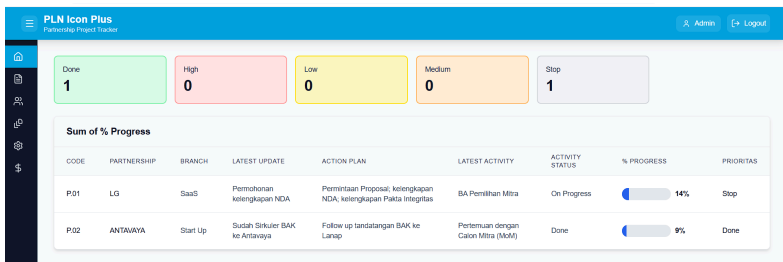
PLN Icon Plus
Partnership Project Tracker

Admin
Logout

Done
1

High
0

Low
0

Medium
0

Stop
1

Sum of % Progress

| CODE | PARTNERSHIP | BRANCH | LATEST UPDATE | ACTION PLAN | LATEST ACTIVITY | ACTIVITY STATUS | % PROGRESS | PRIORITAS |
|---|---|---|---|---|---|---|---|---|
| P.01 | LG | SaaS | Permohonan kelengkapan NDA | Permintaan Proposal; kelengkapan NDA; kelengkapan Pakta Integritas | BA Pemilihan Mitra | On Progress | 14% | Stop |
| P.02 | ANTAVAYA | Start Up | Sudah Sirkuler BAK ke Antavaya | Follow up tandatangan BAK ke Lanap | Pertemuan dengan Calon Mitra (MoM) | Done | 9% | Done |